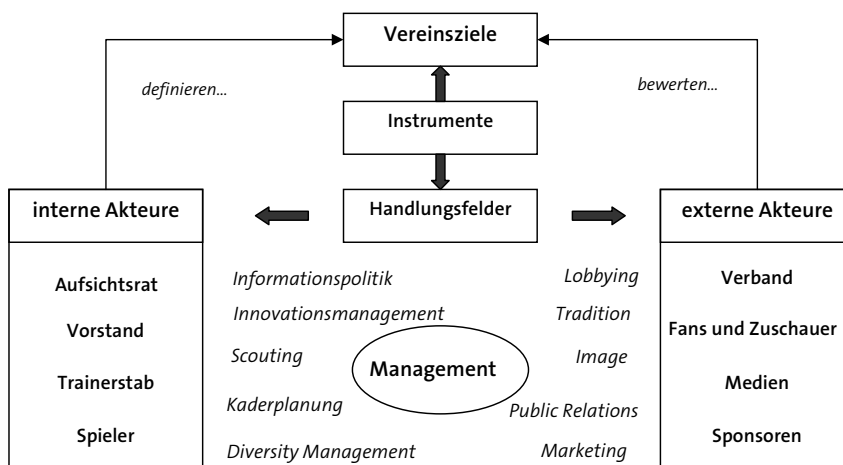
Vereinsziele

definieren...

bewerten...

Instrumente

interne Akteure

Handlungsfelder

externe Akteure

Aufsichtsrat

Vorstand

Trainerstab

Spieler

Informationspolitik

Innovationsmanagement

Scouting

Kaderplanung

Diversity Management

Management

Lobbying

Tradition

Image

Public Relations

Marketing

Verband

Fans und Zuschauer

Medien

Sponsoren